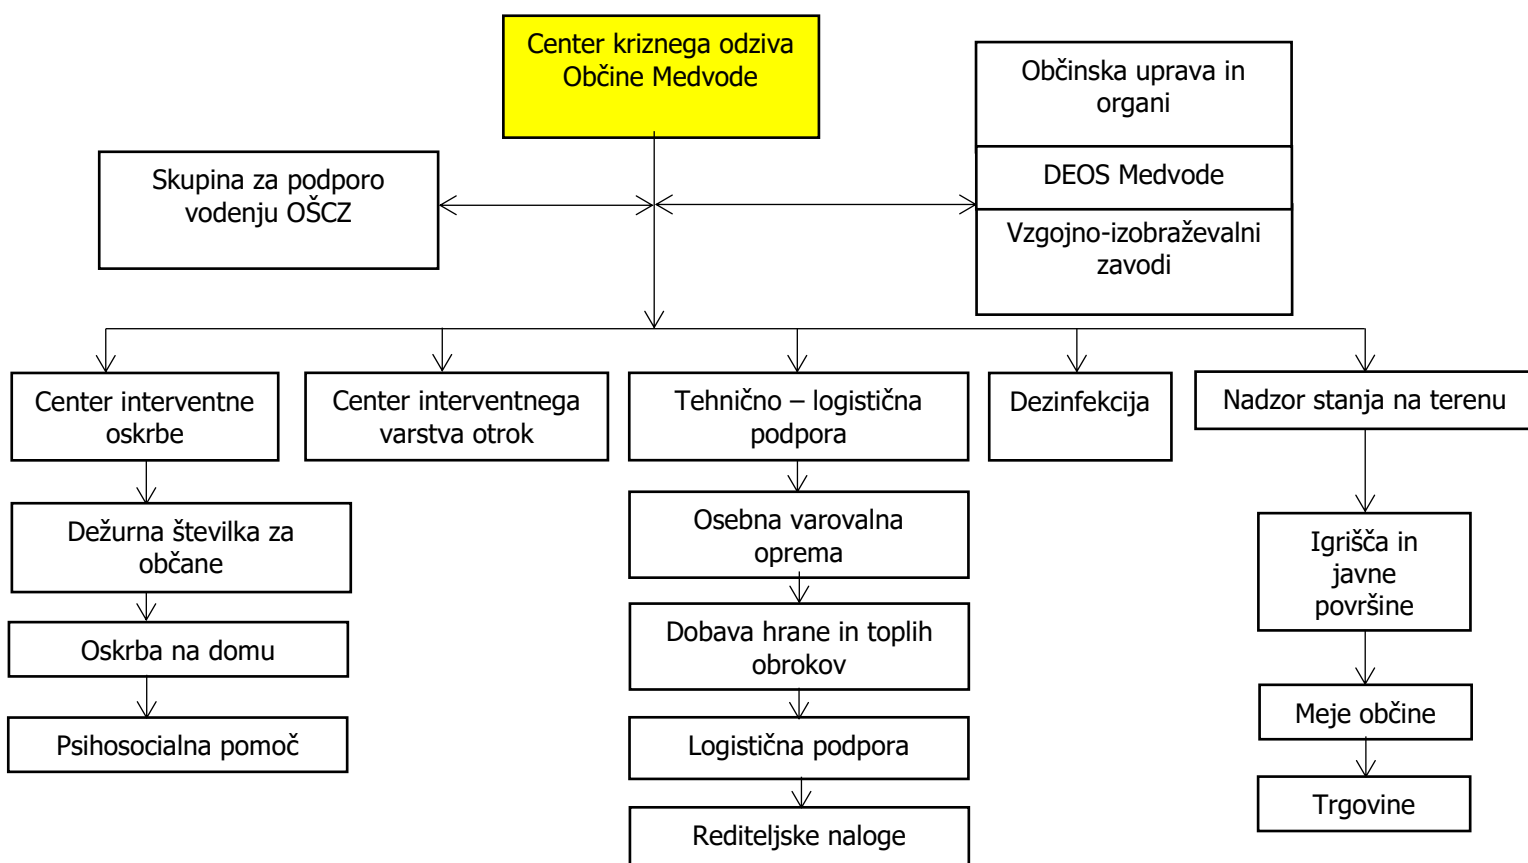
Center kriznega odziva Občine Medvode

Skupina za podporo vodenju OŠCZ

Občinska uprava in organi

DEOS Medvode

Vzgojno-izobraževalni zavodi

Center interventne oskrbe

Dežurna številka za občane

Oskrba na domu

Psihosocialna pomoč

Center interventnega varstva otrok

Tehnično – logistična podpora

Osebna varovalna oprema

Dobava hrane in toplih obrokov

Logistična podpora

Rediteljske naloge

Dezinfekcija

Nadzor stanja na terenu

Igrišča in javne površine

Meje občine

Trgovine